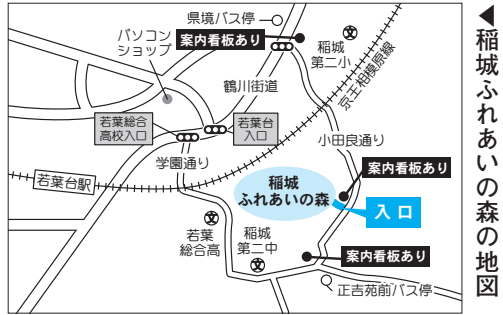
県境バス停
パソコンショップ
案内看板あり
稲城第二小
鶴川街道
京王相模原線
若葉総合高校入口
若葉台入口
小田良通り
学園通り
若葉台駅
稲城ふれあいの森
案内看板あり
入口
若葉総合高
稲城第二中
案内看板あり
正吉苑前バス停
◀稲城ふれあいの森の地図